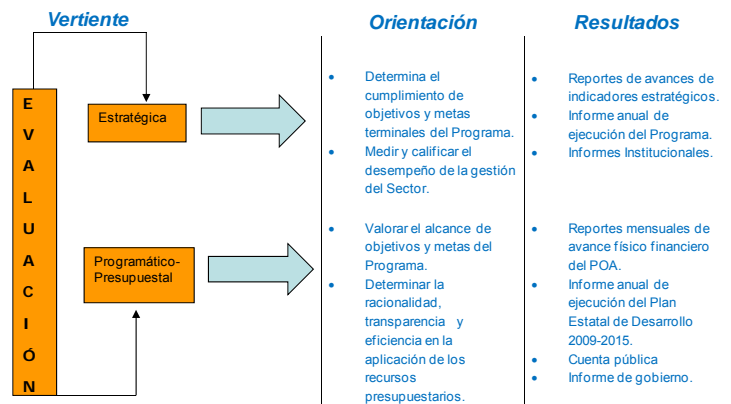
Vertiente

Orientación

Resultados

E V A L U A C I Ó N

Estratégica

Programático-Presupuestal

- Determina el cumplimiento de objetivos y metas terminales del Programa.
- Medir y calificar el desempeño de la gestión del Sector.

- Valorar el alcance de objetivos y metas del Programa.
- Determinar la racionalidad, transparencia y eficiencia en la aplicación de los recursos presupuestarios.

- Reportes de avances de indicadores estratégicos.
- Informe anual de ejecución del Programa.
- Informes Institucionales.

- Reportes mensuales de avance físico financiero del POA.
- Informe anual de ejecución del Plan Estatal de Desarrollo 2009-2015.
- Cuenta pública
- Informe de gobierno.